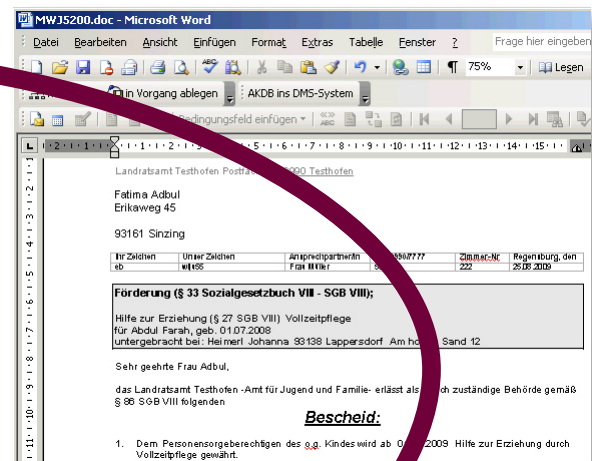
MWJ5200.doc - Microsoft Word

Datei Bearbeiten Ansicht Einfügen Format Extras Tabelle Fenster ?

Frage hier eingeben

75%

Legen

in Vorgang ablegen

AKDB ins DMS-System

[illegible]edingungsfeld einfügen

Landratsamt Testhofen Postfa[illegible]90 Testhofen

Fatima Adbul
Erikaweg 45

93161 Sinzing

| Ihr Zeichen | Unser Zeichen | Ansprechpartner/in | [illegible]66/7777 | Zimmer-Nr | Regensburg, den |
|---|---|---|---|---|---|
| eb | wl/eS5 | Frau Müller | 9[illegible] | 222 | 25.08.2009 |

Förderung (§ 33 Sozialgesetzbuch VIII - SGB VIII);

Hilfe zur Erziehung (§ 27 SGB VIII) Vollzeitpflege
für Abdul Farah, geb. 01.07.2008
untergebracht bei: Heimerl Johanna 93138 Lappersdorf Am ho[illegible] Sand 12

Sehr geehrte Frau Adbul,

das Landratsamt Testhofen -Amt für Jugend und Familie- erlässt als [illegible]ch zuständige Behörde gemäß § 86 SGB VIII folgenden

Bescheid:

1. Dem Personensorgeberechtigten des o.g. Kindes wird ab 0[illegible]2009 Hilfe zur Erziehung durch Vollzeitpflege gewährt.